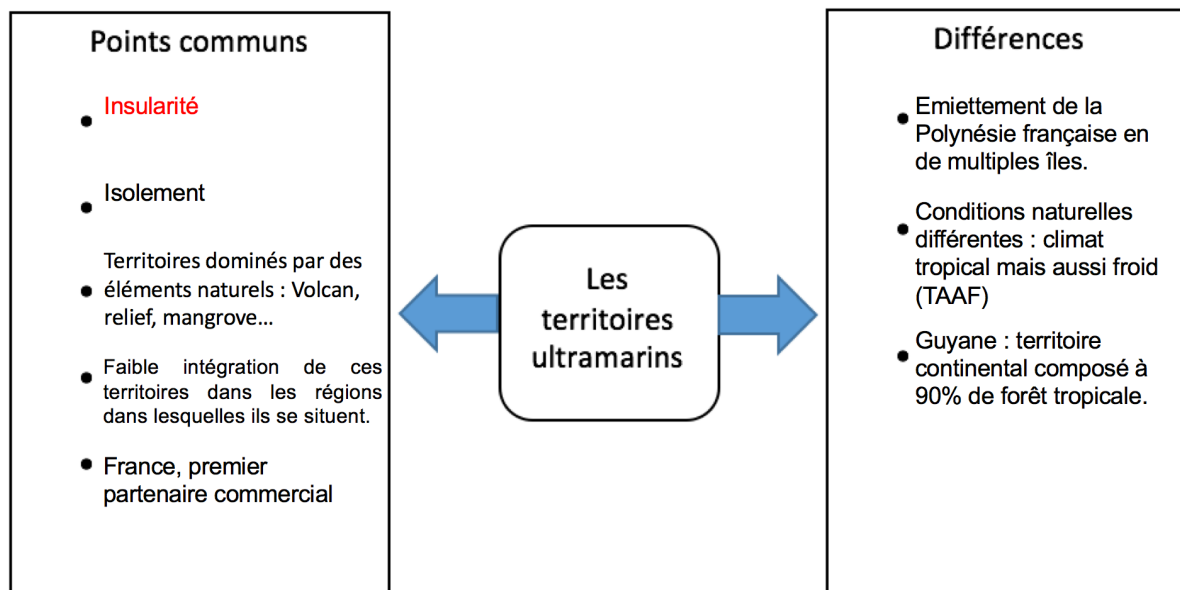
Points communs

- Insularité

- Isolement

- Territoires dominés par des éléments naturels : Volcan, relief, mangrove…

- Faible intégration de ces territoires dans les régions dans lesquelles ils se situent.

- France, premier partenaire commercial

Les territoires ultramarins

Différences

- Emiettement de la Polynésie française en de multiples îles.

- Conditions naturelles différentes : climat tropical mais aussi froid (TAAF)

- Guyane : territoire continental composé à 90% de forêt tropicale.